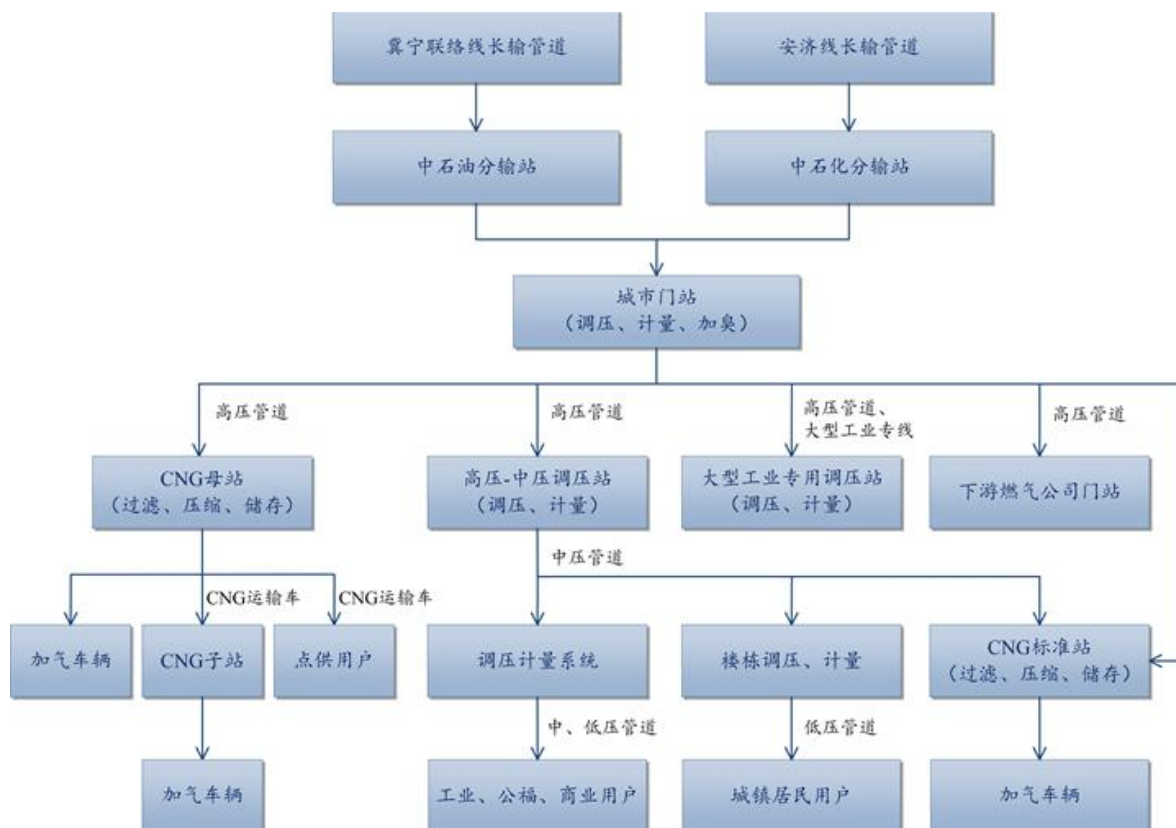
冀宁联络线长输管道

安济线长输管道

中石油分输站

中石化分输站

城市门站
（调压、计量、加臭）

高压管道

高压管道

高压管道、
大型工业专线

高压管道

CNG母站
（过滤、压缩、储存）

高压-中压调压站
（调压、计量）

大型工业专用调压站
（调压、计量）

下游燃气公司门站

中压管道

CNG运输车

CNG运输车

加气车辆

CNG子站

点供用户

调压计量系统

楼栋调压、计量

CNG标准站
（过滤、压缩、储存）

中、低压管道

低压管道

加气车辆

工业、公福、商业用户

城镇居民用户

加气车辆